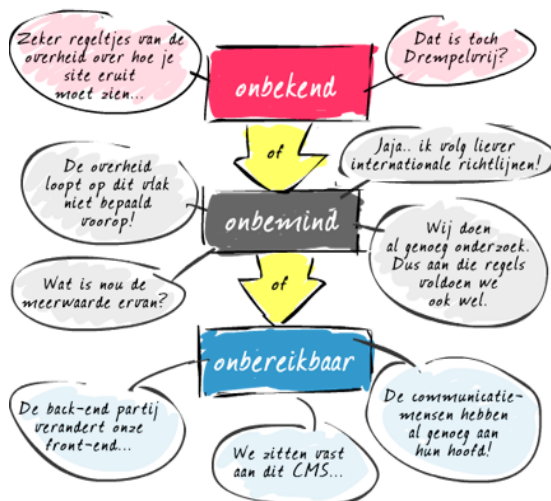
Zeker regeltjes van de overheid over hoe je site eruit moet zien...

onbekend

Dat is toch Drempelvrij?

of

Jaja.. ik volg liever internationale richtlijnen!

De overheid loopt op dit vlak niet bepaald voorop!

onbemind

Wij doen al genoeg onderzoek. Dus aan die regels voldoen we ook wel.

Wat is nou de meerwaarde ervan?

of

onbereikbaar

De back-end partij verandert onze front-end...

We zitten vast aan dit CMS...

De communicatiemensen hebben al genoeg aan hun hoofd!